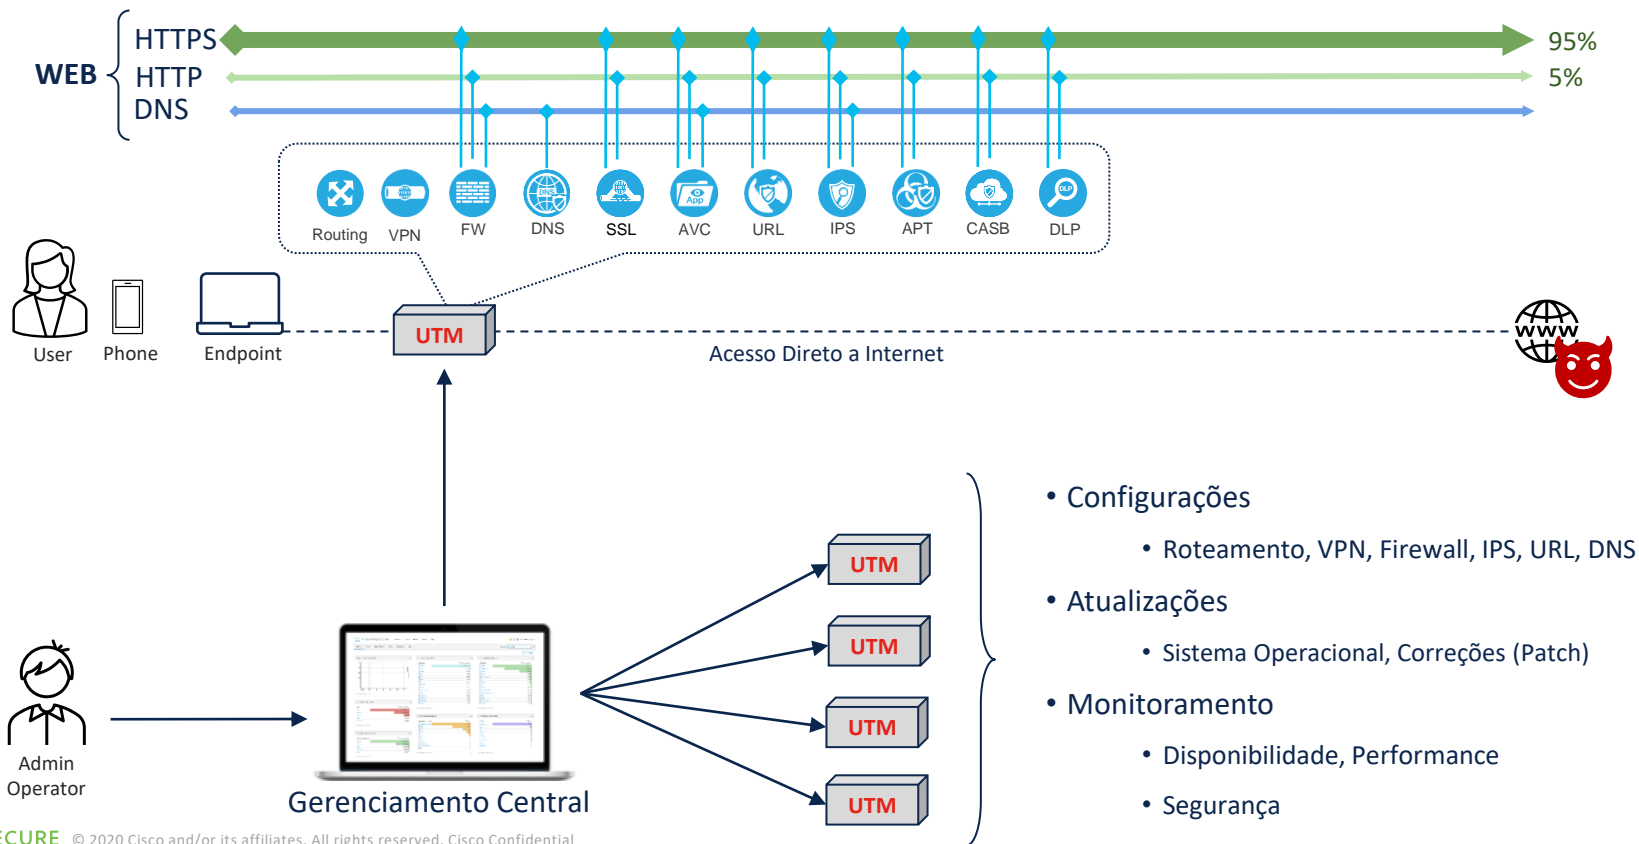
WEB
HTTPS
HTTP
DNS
95%
5%

Routing VPN FW DNS SSL AVC URL IPS APT CASB DLP

User Phone Endpoint

UTM

Acesso Direto a Internet

WWW

• Configurações
• Roteamento, VPN, Firewall, IPS, URL, DNS
• Atualizações
• Sistema Operacional, Correções (Patch)
• Monitoramento
• Disponibilidade, Performance
• Segurança

UTM
UTM
UTM
UTM

Admin Operator

Gerenciamento Central

ECURE © 2020 Cisco and/or its affiliates. All rights reserved. Cisco Confidential